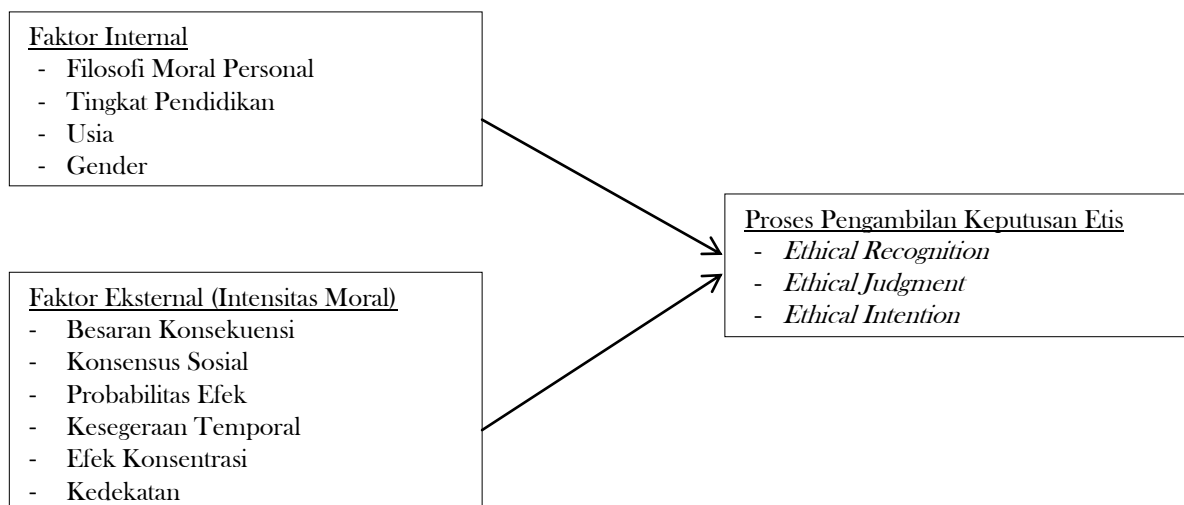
Faktor Internal
- Filosofi Moral Personal
- Tingkat Pendidikan
- Usia
- Gender

Faktor Eksternal (Intensitas Moral)
- Besaran Konsekuensi
- Konsensus Sosial
- Probabilitas Efek
- Kesegeraan Temporal
- Efek Konsentrasi
- Kedekatan

Proses Pengambilan Keputusan Etis
- Ethical Recognition
- Ethical Judgment
- Ethical Intention